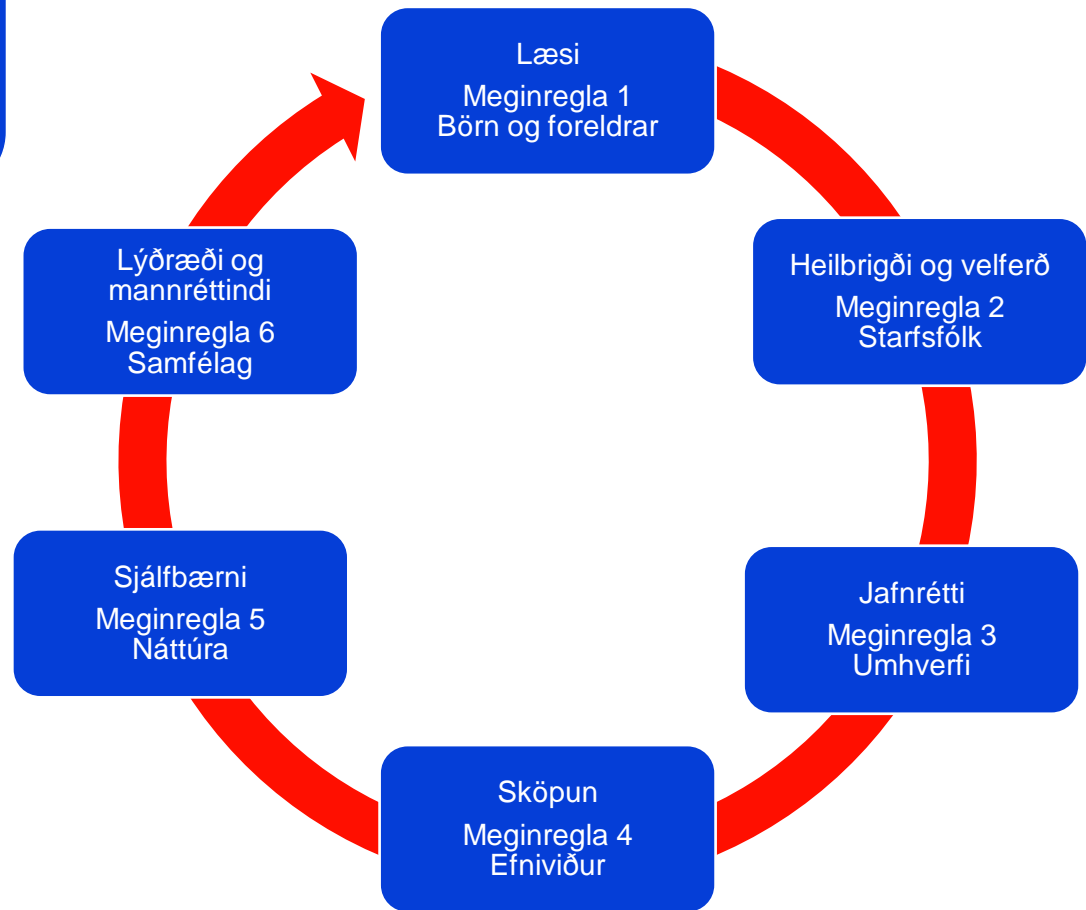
Læsi
Meginregla 1
Börn og foreldrar

Heilbrigði og velferð
Meginregla 2
Starfsfólk

Jafnrétti
Meginregla 3
Umhverfi

Sköpun
Meginregla 4
Efniviður

Sjálfbærni
Meginregla 5
Náttúra

Lýðræði og mannréttindi
Meginregla 6
Samfélag